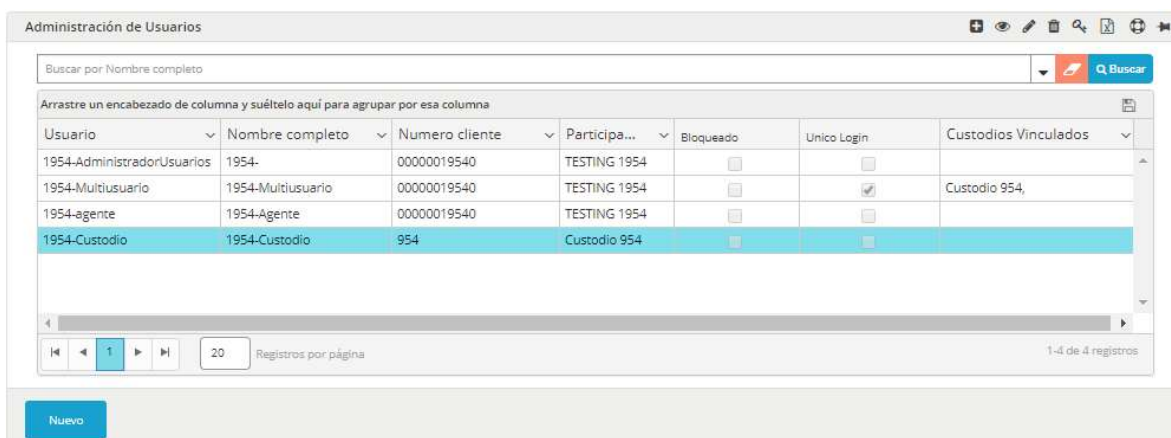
Administración de Usuarios

Buscar por Nombre completo

Buscar

Arrastre un encabezado de columna y suéltelo aquí para agrupar por esa columna

| Usuario | Nombre completo | Numero cliente | Participa... | Bloqueado | Unico Login | Custodios Vinculados |
|---|---|---|---|---|---|---|
| 1954-AdministradorUsuarios | 1954- | 00000019540 | TESTING 1954 | | | |
| 1954-Multiusuario | 1954-Multiusuario | 00000019540 | TESTING 1954 | | | Custodio 954, |
| 1954-agente | 1954-Agente | 00000019540 | TESTING 1954 | | | |
| 1954-Custodio | 1954-Custodio | 954 | Custodio 954 | | | |

1

20 Registros por página

1-4 de 4 registros

Nuevo